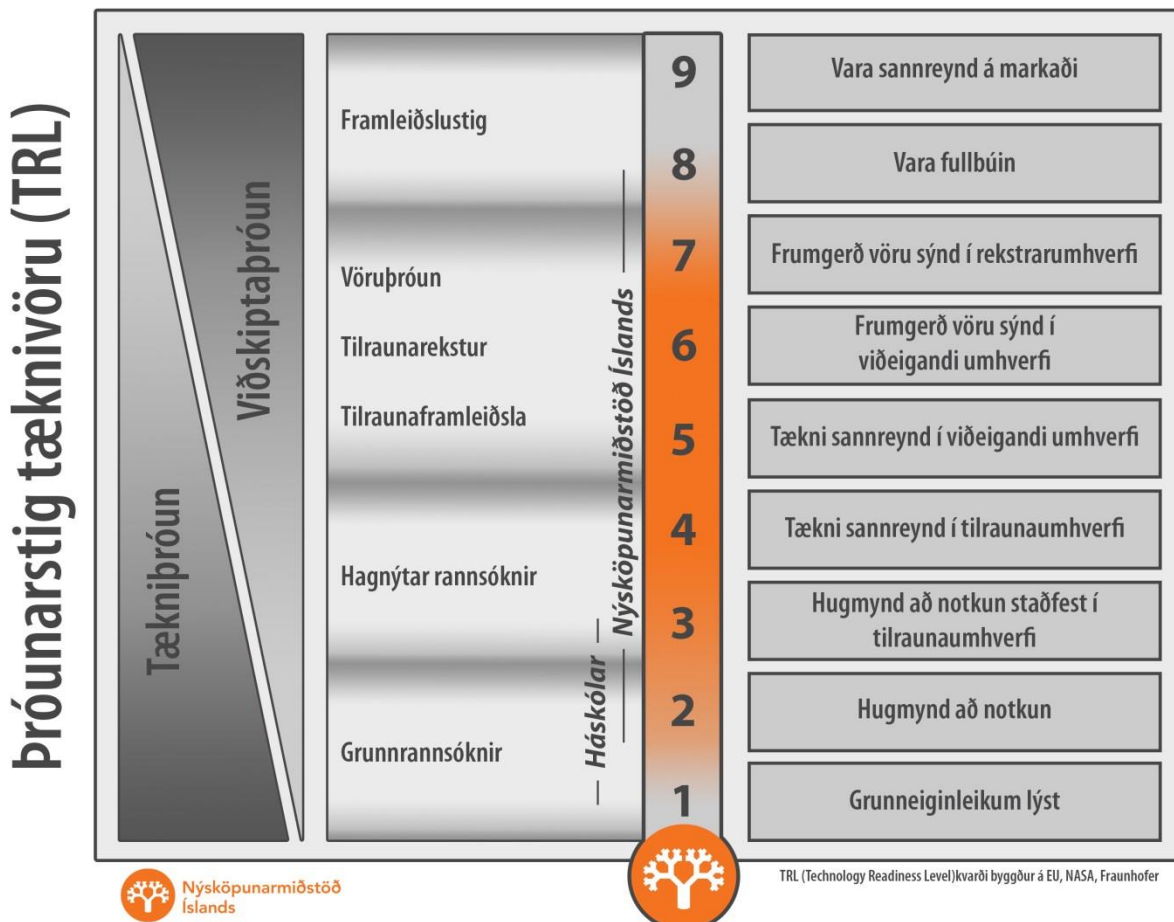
Þróunarstig tæknivöru (TRL)

Tækniþróun

Viðskiptaþróun

Framleiðslustig

Vöruþróun

Tilraunarekstur

Tilraunaframleiðsla

Hagnýtar rannsóknir

Grunnrannsóknir

Háskólar

Nýsköpunarmiðstöð Íslands

9
8
7
6
5
4
3
2
1

Vara sannreynd á markaði

Vara fullbúin

Frumgerð vöru sýnd í rekstrarumhverfi

Frumgerð vöru sýnd í viðeigandi umhverfi

Tækni sannreynd í viðeigandi umhverfi

Tækni sannreynd í tilraunaumhverfi

Hugmynd að notkun staðfest í tilraunaumhverfi

Hugmynd að notkun

Grunneiginleikum lýst

Nýsköpunarmiðstöð Íslands

TRL (Technology Readiness Level)kvarði byggður á EU, NASA, Fraunhofer